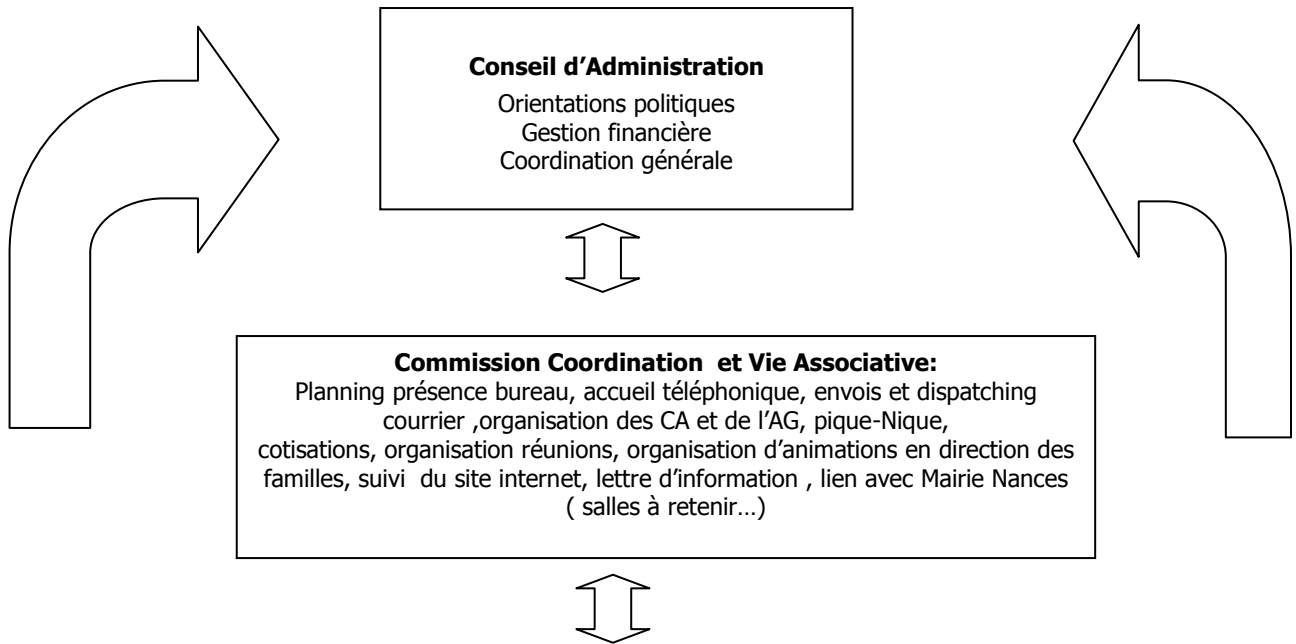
**Conseil d'Administration**

Orientations politiques
Gestion financière
Coordination générale

**Commission Coordination et Vie Associative:**
Planning présence bureau, accueil téléphonique, envois et dispatching courrier ,organisation des CA et de l'AG, pique-Nique, cotisations, organisation réunions, organisation d'animations en direction des familles, suivi du site internet, lettre d'information , lien avec Mairie Nances ( salles à retenir…)